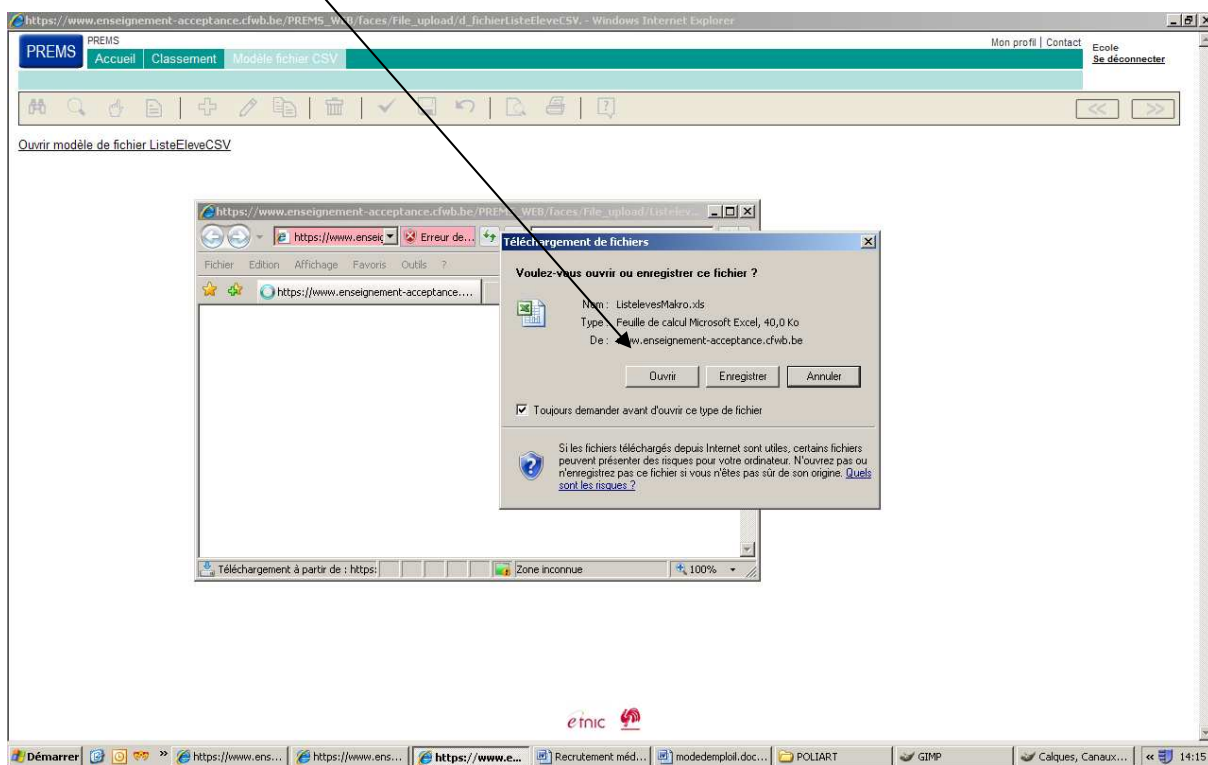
https://www.enseignement-acceptance.cfwb.be/PREMS_W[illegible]B/faces/File_upload/d_fichierListeEleveCSV. - Windows Internet Explorer

PREMS
PREMS
Accueil | Classement | Modèle fichier CSV
Mon profil | Contact
Ecole
Se déconnecter

Ouvrir modèle de fichier ListeEleveCSV

https://www.enseignement-acceptance.cfwb.be/PREM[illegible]WEB/faces/File_upload/Listelev...
https://www.enseig
Erreur de...
Fichier Edition Affichage Favoris Outils ?
https://www.enseignement-acceptance....

Téléchargement de fichiers
Voulez-vous ouvrir ou enregistrer ce fichier ?
Nom : ListelevesMakro.xls
Type : Feuille de calcul Microsoft Excel, 40,0 Ko
De : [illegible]w.enseignement-acceptance.cfwb.be
Ouvrir Enregistrer Annuler
Toujours demander avant d'ouvrir ce type de fichier
Si les fichiers téléchargés depuis Internet sont utiles, certains fichiers peuvent présenter des risques pour votre ordinateur. N'ouvrez pas ou n'enregistrez pas ce fichier si vous n'êtes pas sûr de son origine. Quels sont les risques ?

Téléchargement à partir de : https:
Zone inconnue
100%

etnic

Démarrer » https://www.ens... https://www.ens... https://www.e... Recrutement méd... modedemploil.doc... POLIART GIMP Calques, Canaux... « 14:15